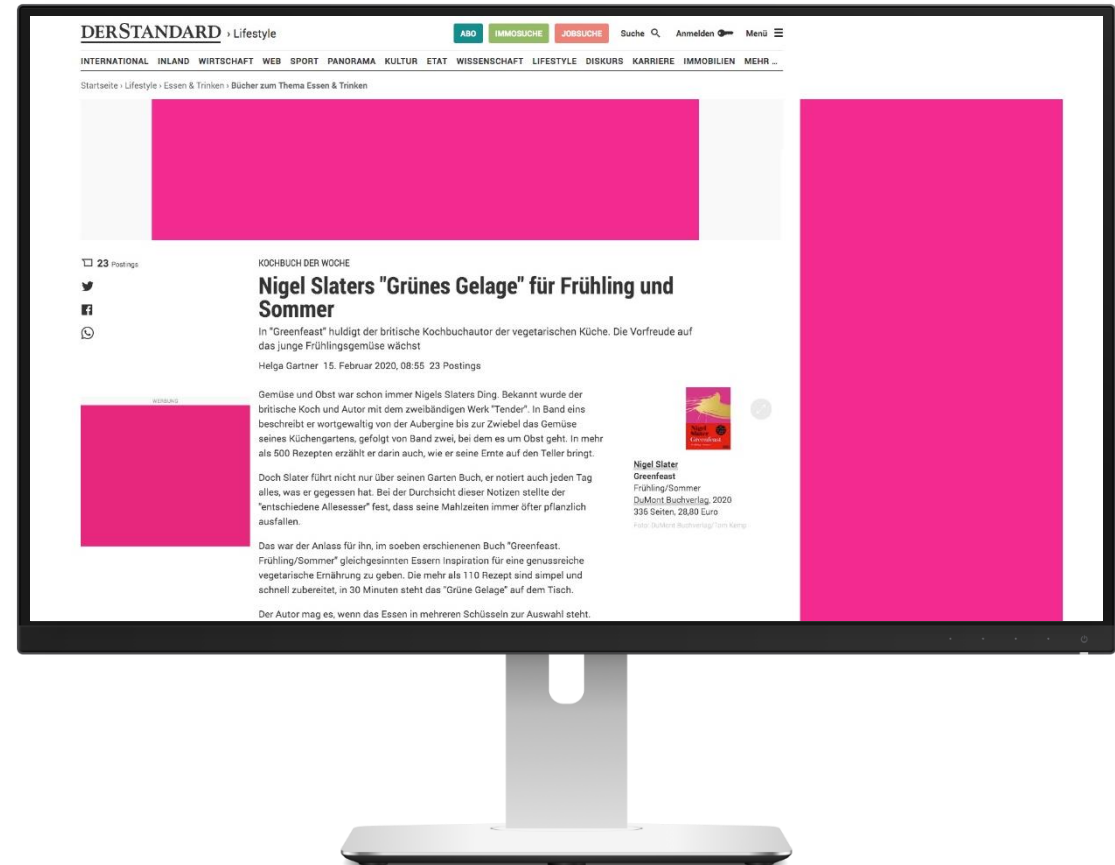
DERSTANDARD › Lifestyle

ABO IMMOSUCHE JOBSUCHE Suche Anmelden Menü

INTERNATIONAL INLAND WIRTSCHAFT WEB SPORT PANORAMA KULTUR ETAT WISSENSCHAFT LIFESTYLE DISKURS KARRIERE IMMOBILIEN MEHR ...

Startseite › Lifestyle › Essen & Trinken › Bücher zum Thema Essen & Trinken

23 Postings

KOCHBUCH DER WOCHE

Nigel Slaters "Grünes Gelage" für Frühling und Sommer

In "Greenfeast" huldigt der britische Kochbuchautor der vegetarischen Küche. Die Vorfreude auf das junge Frühlingsgemüse wächst

Helga Gartner 15. Februar 2020, 08:55 23 Postings

WERBUNG

Gemüse und Obst war schon immer Nigels Slaters Ding. Bekannt wurde der britische Koch und Autor mit dem zweibändigen Werk "Tender". In Band eins beschreibt er wortgewaltig von der Aubergine bis zur Zwiebel das Gemüse seines Küchengartens, gefolgt von Band zwei, bei dem es um Obst geht. In mehr als 500 Rezepten erzählt er darin auch, wie er seine Ernte auf den Teller bringt.

Doch Slater führt nicht nur über seinen Garten Buch, er notiert auch jeden Tag alles, was er gegessen hat. Bei der Durchsicht dieser Notizen stellte der "entschiedene Allesesser" fest, dass seine Mahlzeiten immer öfter pflanzlich ausfallen.

Das war der Anlass für ihn, im soeben erschienenen Buch "Greenfeast. Frühling/Sommer" gleichgesinnten Essern Inspiration für eine genussreiche vegetarische Ernährung zu geben. Die mehr als 110 Rezept sind simpel und schnell zubereitet, in 30 Minuten steht das "Grüne Gelage" auf dem Tisch.

Der Autor mag es, wenn das Essen in mehreren Schüsseln zur Auswahl steht.

Nigel Slater Greenfeast

Nigel Slater
Greenfeast
Frühling/Sommer
DuMont Buchverlag, 2020
336 Seiten, 28,80 Euro
Foto: DuMont Buchverlag/Tom Kemp